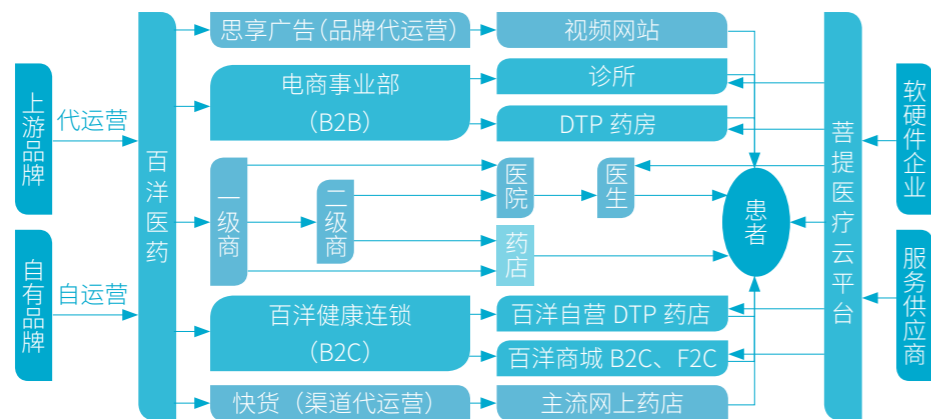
上游品牌

代运营

自有品牌

自运营

百洋医药

思享广告（品牌代运营）

视频网站

电商事业部
（B2B）

诊所

DTP 药房

一级商

二级商

医院

医生

药店

患者

百洋健康连锁
（B2C）

百洋自营 DTP 药店

百洋商城 B2C、F2C

快货（渠道代运营）

主流网上药店

菩提医疗云平台

软硬件企业

服务供应商